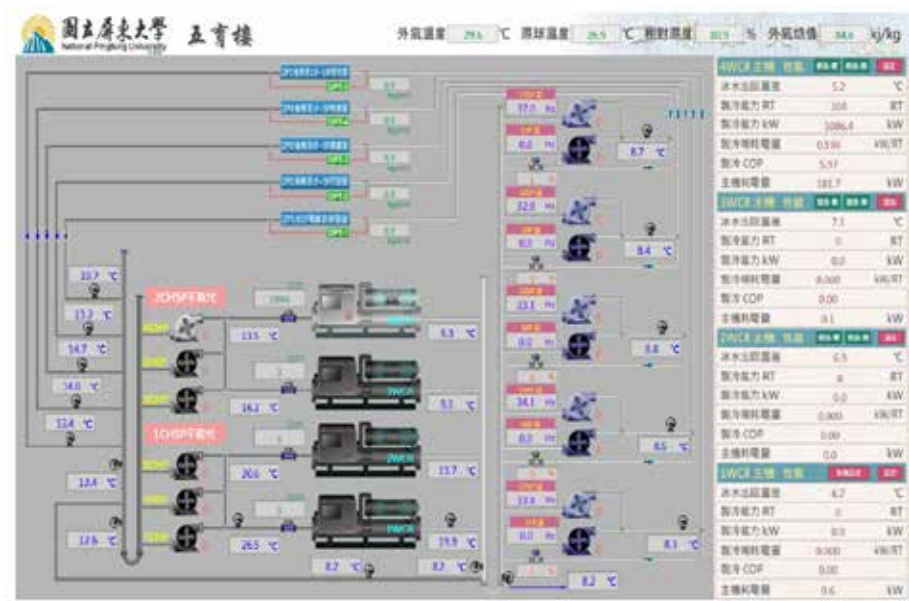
國立屏東大學 National Pingtung University 五育樓

外氣溫度 29.6 ℃ 濕球溫度 26.9 ℃ 相對濕度 80.9 % 外氣焓值 84.6 kj/kg

| 4WCR 主機 性能 | | |
|---|---|---|
| 冰水出回溫度 | 5.2 | ℃ |
| 製冷能力 RT | 310 | RT |
| 製冷能力 kW | 1086.4 | kW |
| 製冷機耗電量 | 0.590 | kW/RT |
| 製冷 COP | 5.97 | |
| 主機耗電量 | 181.7 | kW |

| 3WCR 主機 性能 | | |
|---|---|---|
| 冰水出回溫度 | 7.1 | ℃ |
| 製冷能力 RT | 0 | RT |
| 製冷能力 kW | 0.0 | kW |
| 製冷機耗電量 | 0.000 | kW/RT |
| 製冷 COP | 0.00 | |
| 主機耗電量 | 0.1 | kW |

| 2WCR 主機 性能 | | |
|---|---|---|
| 冰水出回溫度 | 5.5 | ℃ |
| 製冷能力 RT | 0 | RT |
| 製冷能力 kW | 0.0 | kW |
| 製冷機耗電量 | 0.000 | kW/RT |
| 製冷 COP | 0.00 | |
| 主機耗電量 | 0.0 | kW |

| 1WCR 主機 性能 | | |
|---|---|---|
| 冰水出回溫度 | 6.7 | ℃ |
| 製冷能力 RT | 0 | RT |
| 製冷能力 kW | 0.0 | kW |
| 製冷機耗電量 | 0.000 | kW/RT |
| 製冷 COP | 0.00 | |
| 主機耗電量 | 0.6 | kW |

2CHSPF累代 1CHSPF累代

10.7 ℃ 13.3 ℃ 14.7 ℃ 14.0 ℃ 12.4 ℃ 13.4 ℃ 12.6 ℃

13.5 ℃ 16.2 ℃ 20.6 ℃ 26.5 ℃

5.3 ℃ 5.1 ℃ 13.7 ℃ 19.9 ℃ 8.7 ℃ 8.2 ℃

37.0 Hz 0.0 Hz 32.0 Hz 0.0 Hz 33.1 Hz 0.0 Hz 34.1 Hz 0.0 Hz 33.8 Hz 0.0 Hz

8.7 ℃ 8.4 ℃ 8.8 ℃ 8.5 ℃ 8.1 ℃ 8.2 ℃

4WCR 3WCR 2WCR 1WCR